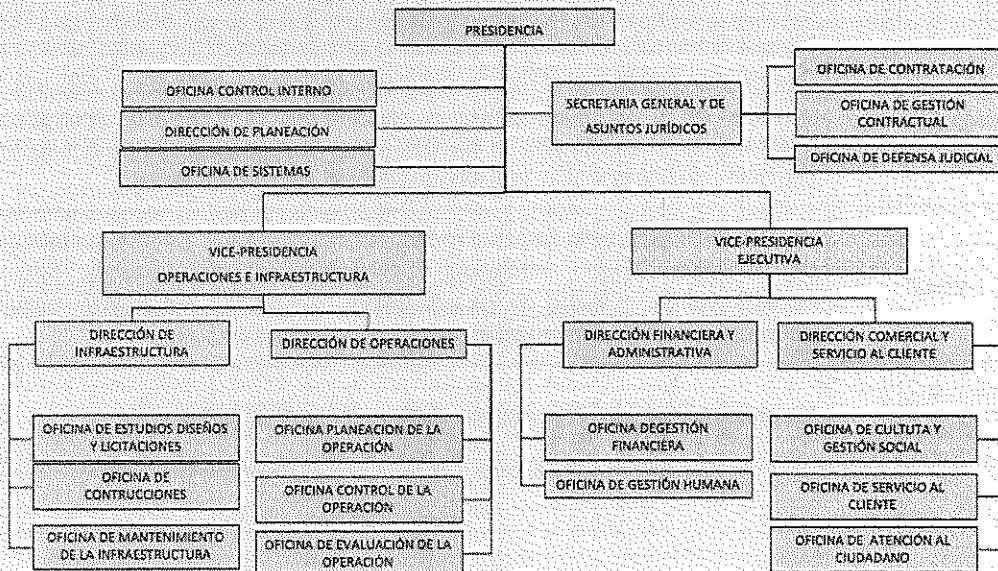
PRESIDENCIA

OFICINA CONTROL INTERNO

DIRECCIÓN DE PLANEACIÓN

OFICINA DE SISTEMAS

SECRETARIA GENERAL Y DE ASUNTOS JURÍDICOS

OFICINA DE CONTRATACIÓN

OFICINA DE GESTIÓN CONTRACTUAL

OFICINA DE DEFENSA JUDICIAL

VICE-PRESIDENCIA OPERACIONES E INFRAESTRUCTURA

VICE-PRESIDENCIA EJECUTIVA

DIRECCIÓN DE INFRAESTRUCTURA

DIRECCIÓN DE OPERACIONES

DIRECCIÓN FINANCIERA Y ADMINISTRATIVA

DIRECCIÓN COMERCIAL Y SERVICIO AL CLIENTE

OFICINA DE ESTUDIOS DISEÑOS Y LICITACIONES

OFICINA DE CONTRUCCIONES

OFICINA DE MANTENIMIENTO DE LA INFRAESTRUCTURA

OFICINA PLANEACION DE LA OPERACIÓN

OFICINA CONTROL DE LA OPERACIÓN

OFICINA DE EVALUACIÓN DE LA OPERACIÓN

OFICINA DEGESTIÓN FINANCIERA

OFICINA DE GESTIÓN HUMANA

OFICINA DE CULTUTA Y GESTIÓN SOCIAL

OFICINA DE SERVICIO AL CLIENTE

OFICINA DE ATENCIÓN AL CIUDADANO